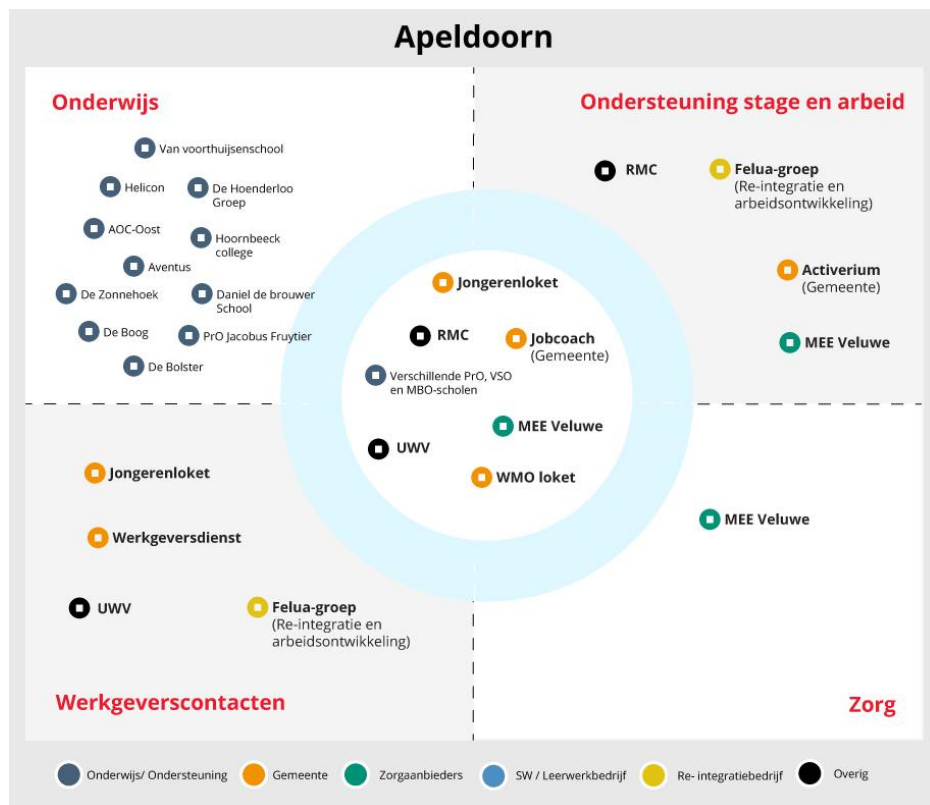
Apeldoorn

Onderwijs

Van voorthuijsenschool

Helicon

De Hoenderloo Groep

AOC-Oost

Hoornbeeck college

Aventus

De Zonnehoek

Daniel de brouwer School

De Boog

PrO Jacobus Fruytier

De Bolster

Ondersteuning stage en arbeid

RMC

Felua-groep (Re-integratie en arbeidsontwikkeling)

Activerium (Gemeente)

MEE Veluwe

Jongerenloket

RMC

Jobcoach (Gemeente)

Verschillende PrO, VSO en MBO-scholen

MEE Veluwe

UWV

WMO loket

Jongerenloket

Werkgeversdienst

UWV

Felua-groep (Re-integratie en arbeidsontwikkeling)

MEE Veluwe

Werkgeverscontacten

Zorg

Onderwijs/ Ondersteuning

Gemeente

Zorgaanbieders

SW / Leerwerkbedrijf

Re- integratiebedrijf

Overig